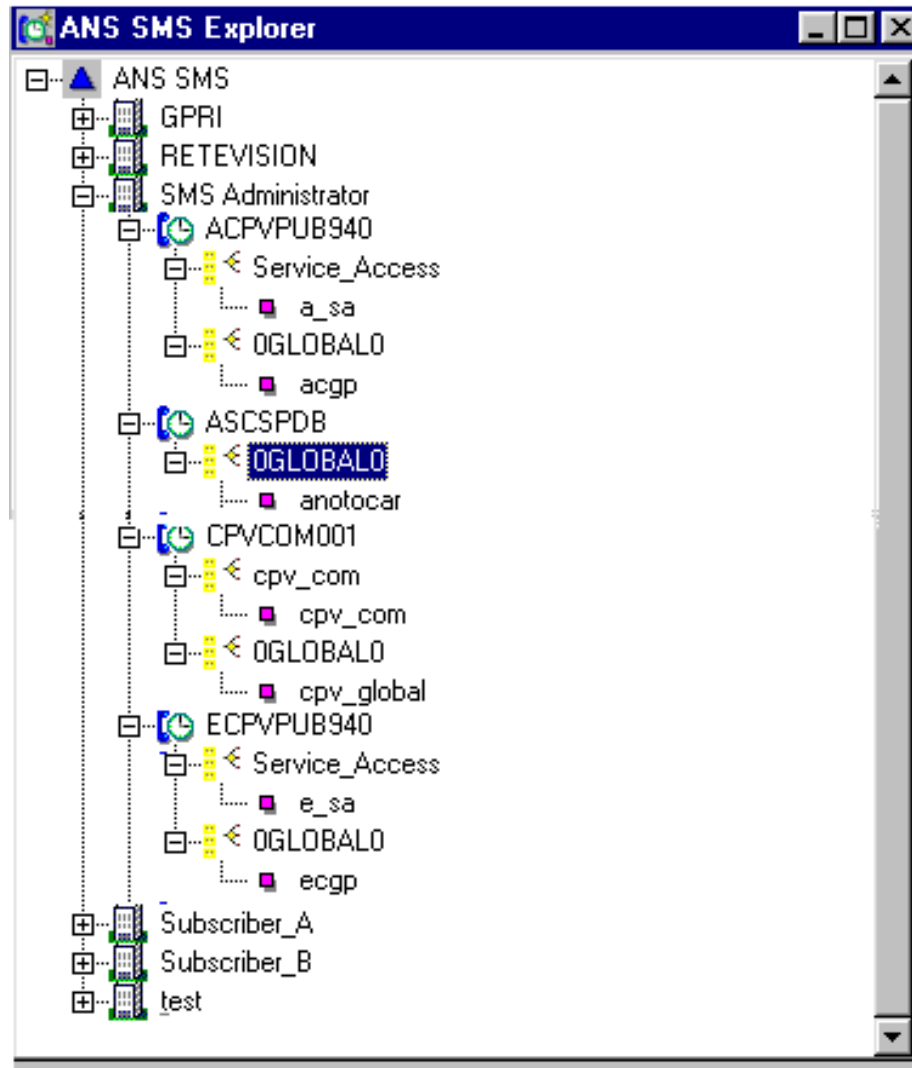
ANS SMS Explorer

ANS SMS
GPRI
RETEVISION
SMS Administrator
ACPVPUB940
Service_Access
a_sa
0GLOBAL0
acgp
ASCSPDB
0GLOBAL0
anotocar
CPVCOM001
cpv_com
cpv_com
0GLOBAL0
cpv_global
ECPVPUB940
Service_Access
e_sa
0GLOBAL0
ecgp
Subscriber_A
Subscriber_B
test